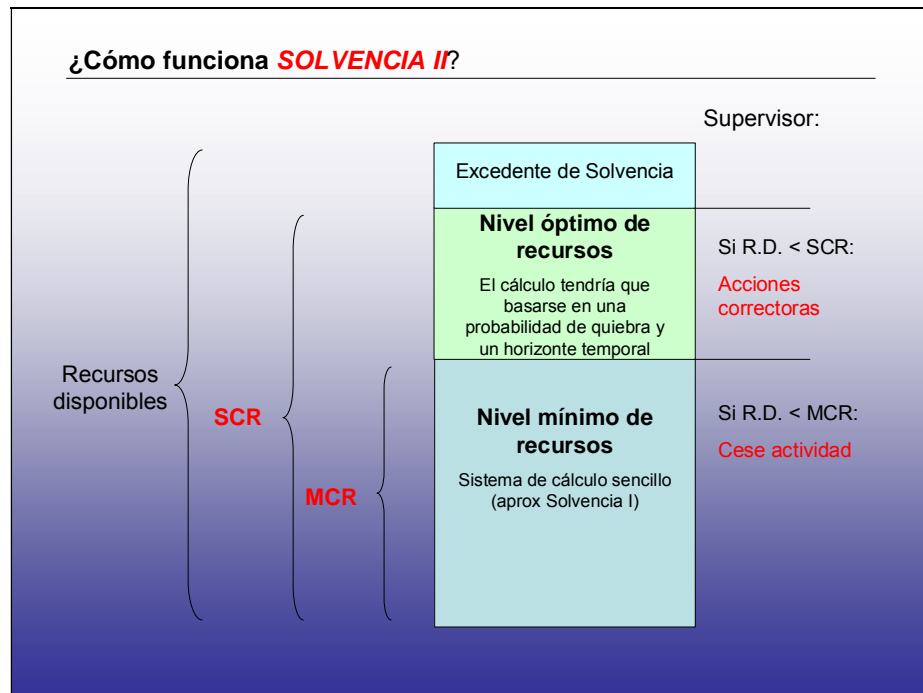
¿Cómo funciona *SOLVENCIA II*?

Supervisor:

Excedente de Solvencia

**Nivel óptimo de recursos**

El cálculo tendría que basarse en una probabilidad de quiebra y un horizonte temporal

Si R.D. < SCR:

Acciones correctoras

Recursos disponibles

**SCR**

**Nivel mínimo de recursos**

Sistema de cálculo sencillo (aprox Solvencia I)

Si R.D. < MCR:

Cese actividad

**MCR**